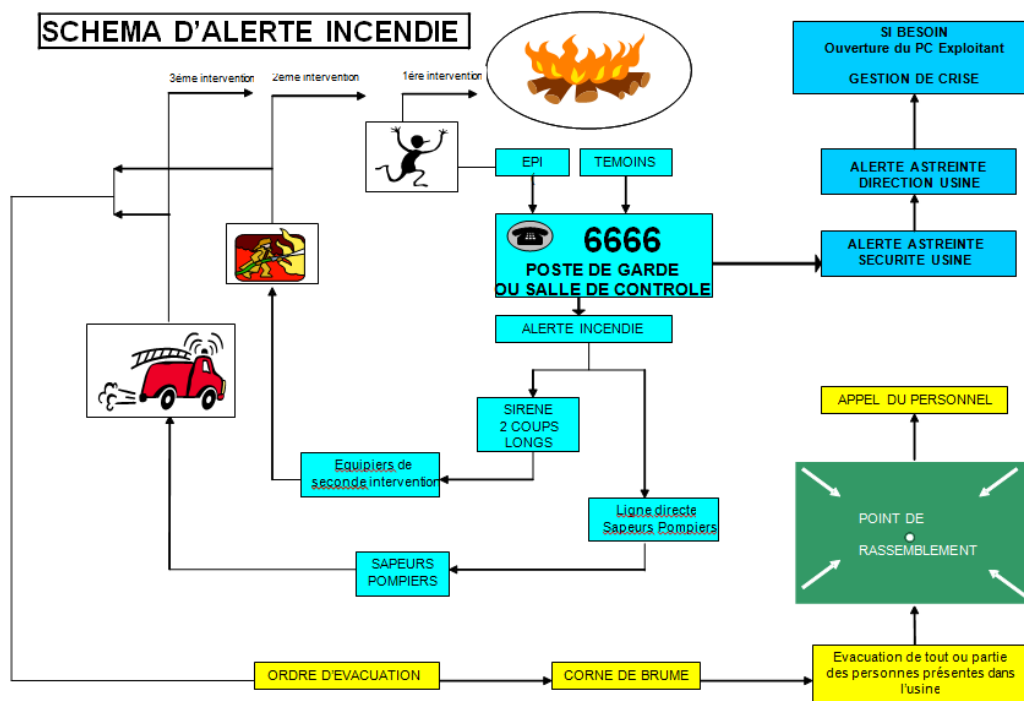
SCHEMA D'ALERTE INCENDIE

3éme intervention

2éme intervention

1ére intervention

SI BESOIN
Ouverture du PC Exploitant

GESTION DE CRISE

ALERTE ASTREINTE
DIRECTION USINE

EPI

TEMOINS

6666
POSTE DE GARDE
OU SALLE DE CONTROLE

ALERTE ASTREINTE
SECURITE USINE

ALERTE INCENDIE

APPEL DU PERSONNEL

SIRENE
2 COUPS
LONGS

Equipiers de seconde intervention

Ligne directe
Sapeurs Pompiers

POINT DE
RASSEMBLEMENT

SAPEURS
POMPIERS

ORDRE D'EVACUATION

CORNE DE BRUME

Evacuation de tout ou partie des personnes présentes dans l'usine